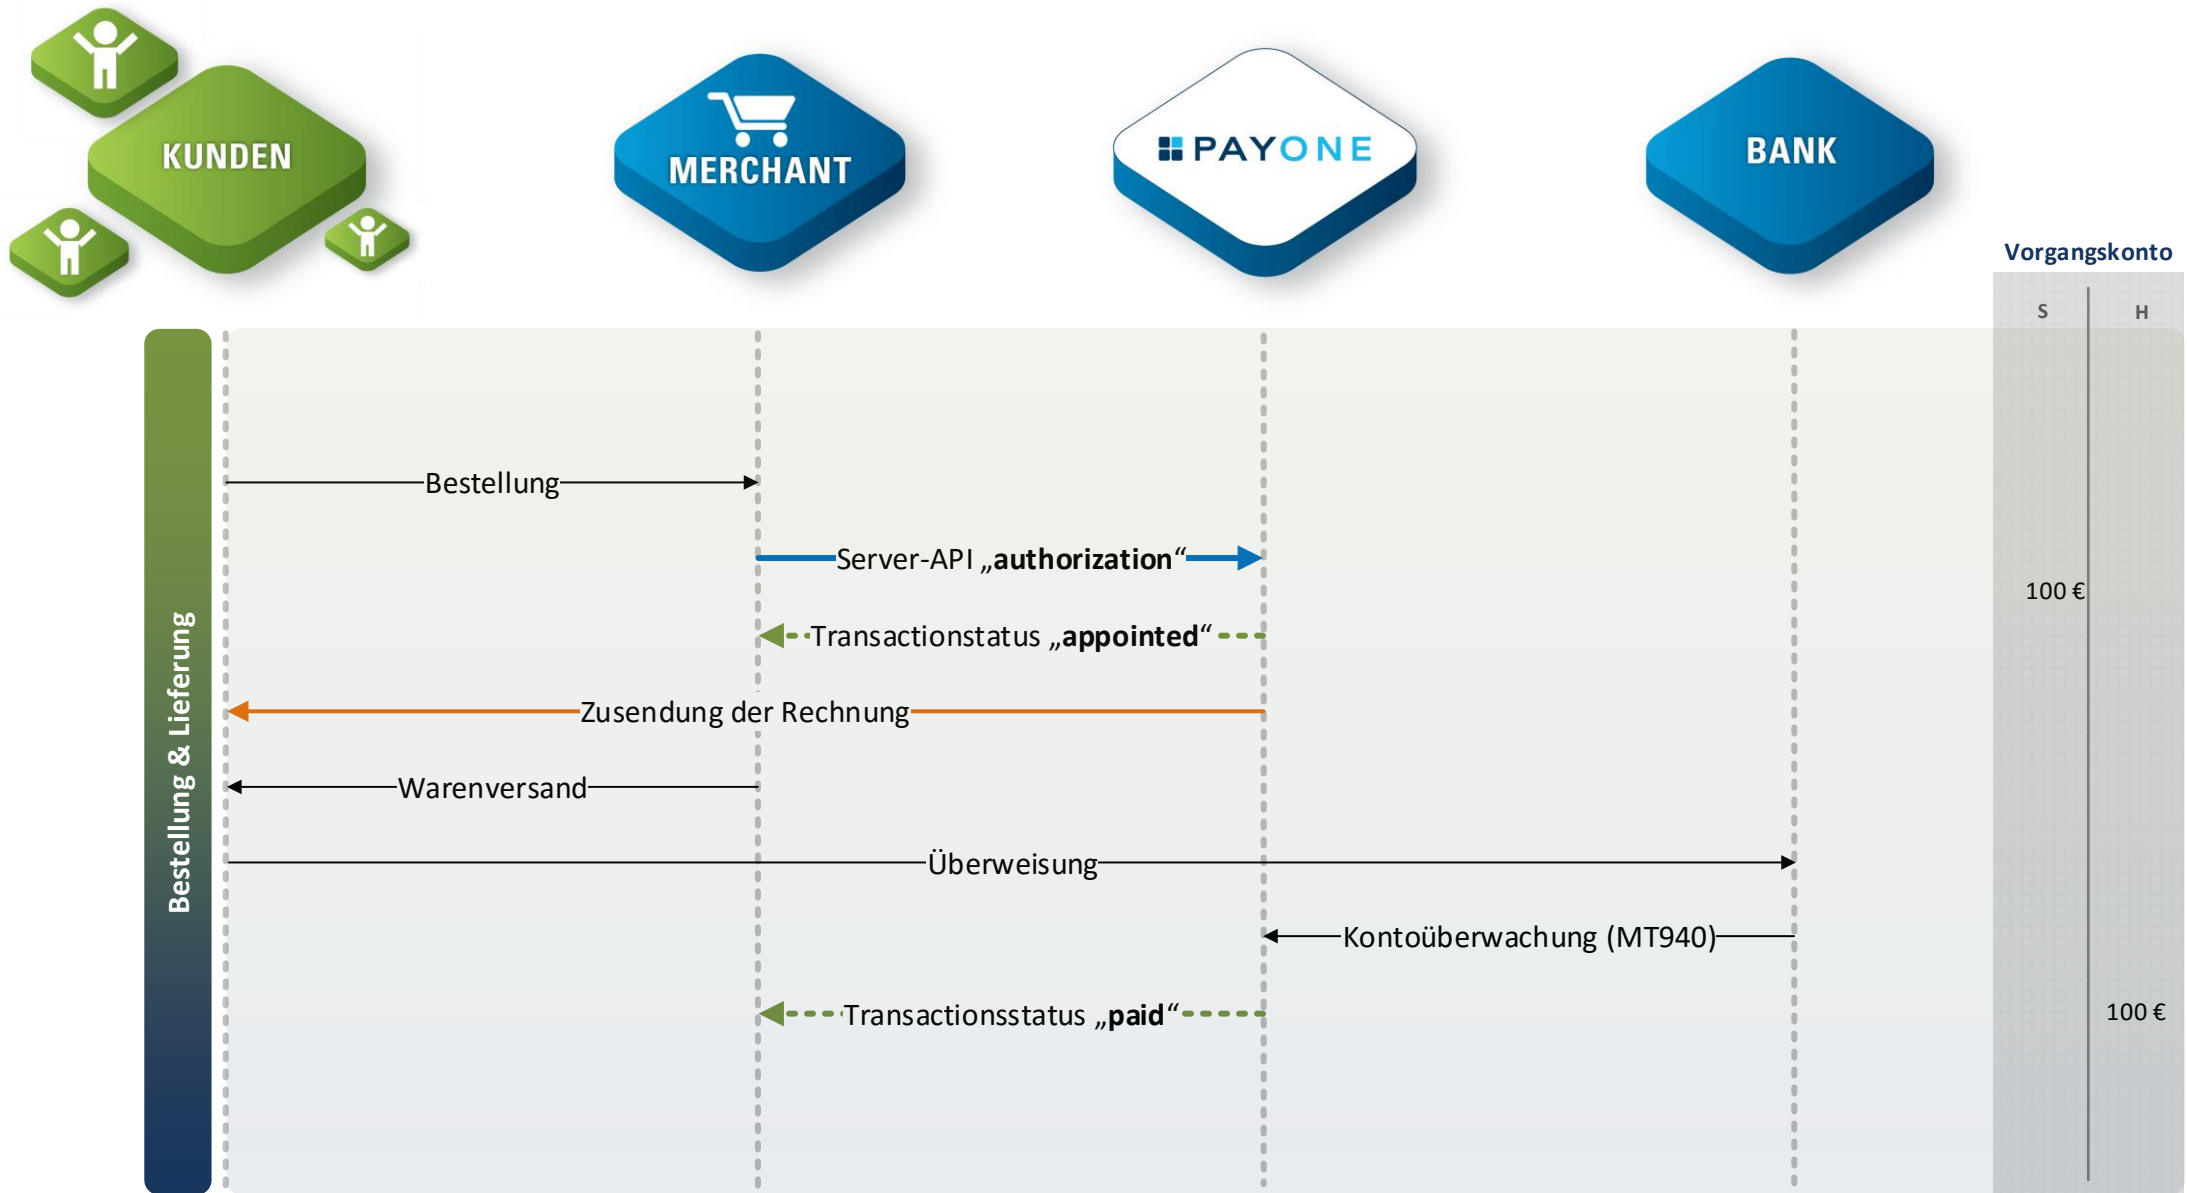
KUNDEN

MERCHANT

PAYONE

BANK

Vorgangskonto

S

H

Bestellung & Lieferung

Bestellung

Server-API „authorization“

100 €

Transactionstatus „appointed“

Zusendung der Rechnung

Warenversand

Überweisung

Kontoüberwachung (MT940)

Transactionsstatus „paid“

100 €